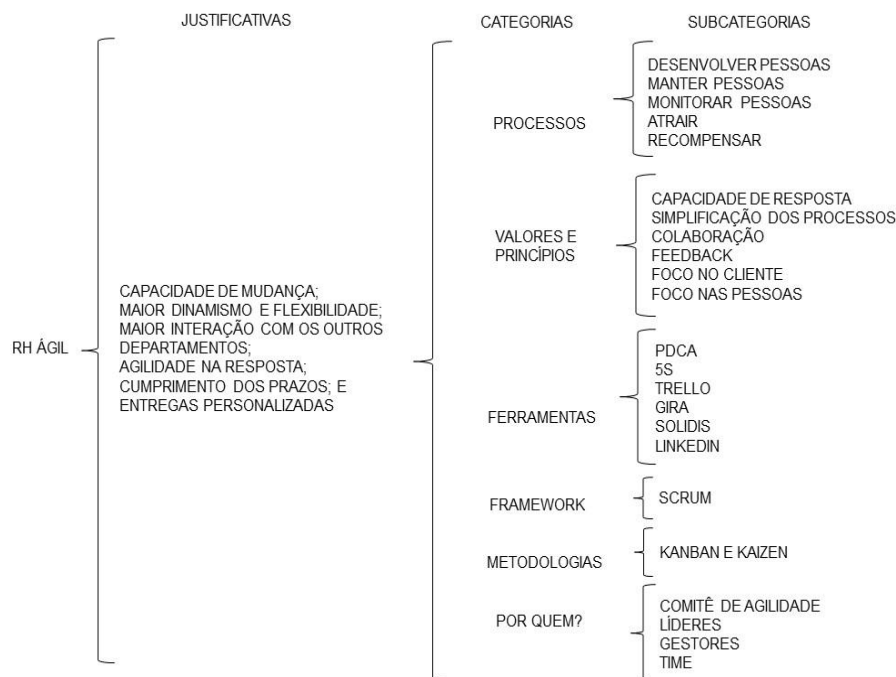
JUSTIFICATIVAS

CATEGORIAS

SUBCATEGORIAS

RH ÁGIL

CAPACIDADE DE MUDANÇA; MAIOR DINAMISMO E FLEXIBILIDADE; MAIOR INTERAÇÃO COM OS OUTROS DEPARTAMENTOS; AGILIDADE NA RESPOSTA; CUMPRIMENTO DOS PRAZOS; E ENTREGAS PERSONALIZADAS

PROCESSOS

DESENVOLVER PESSOAS
MANTER PESSOAS
MONITORAR PESSOAS
ATRAIR
RECOMPENSAR

VALORES E PRINCÍPIOS

CAPACIDADE DE RESPOSTA
SIMPLIFICAÇÃO DOS PROCESSOS
COLABORAÇÃO
FEEDBACK
FOCO NO CLIENTE
FOCO NAS PESSOAS

FERRAMENTAS

PDCA
5S
TRELLO
GIRA
SOLIDIS
LINKEDIN

FRAMEWORK

SCRUM

METODOLOGIAS

KANBAN E KAIZEN

POR QUEM?

COMITÊ DE AGILIDADE
LÍDERES
GESTORES
TIME